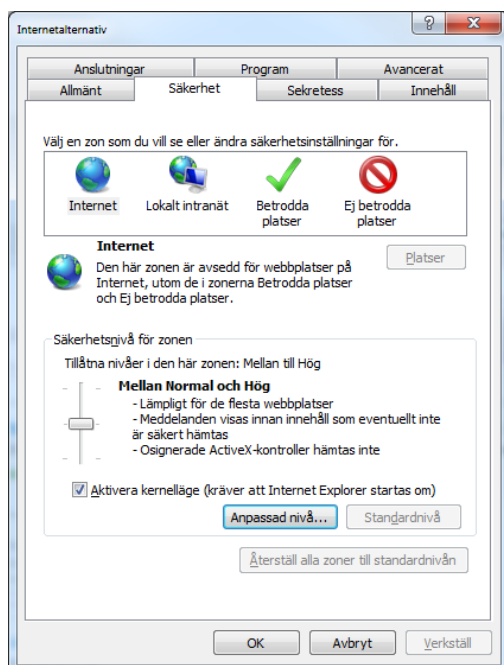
Internetalternativ

?

Anslutningar
Program
Avancerat
Allmänt
Säkerhet
Sekretess
Innehåll

Välj en zon som du vill se eller ändra säkerhetsinställningar för.

Internet
Lokalt intranät
Betrodda platser
Ej betrodda platser

Internet
Den här zonen är avsedd för webbplatser på Internet, utom de i zonerna Betrodda platser och Ej betrodda platser.

Platser

Säkerhetsnivå för zonen
Tillåtna nivåer i den här zonen: Mellan till Hög

Mellan Normal och Hög
- Lämpligt för de flesta webbplatser
- Meddelanden visas innan innehåll som eventuellt inte är säkert hämtas
- Osignerade ActiveX-kontroller hämtas inte

Aktivera kernelläge (kräver att Internet Explorer startas om)

Anpassad nivå...
Standardnivå

Återställ alla zoner till standardnivån

OK
Avbryt
Verkställ